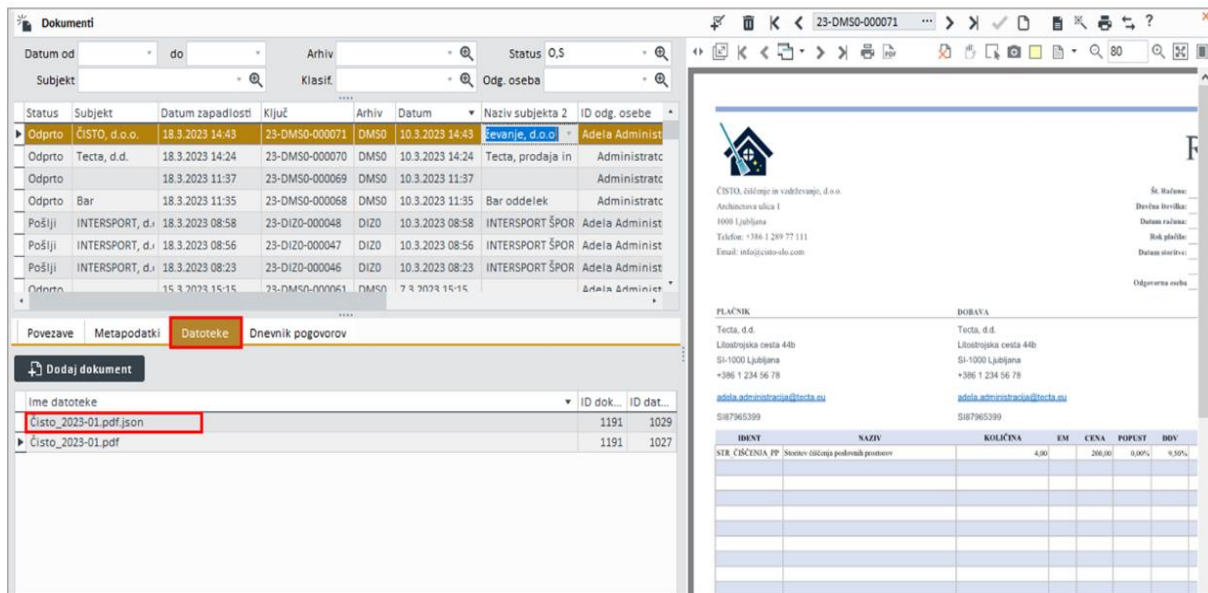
Dokumenti

Datum od | do | Arhiv | Status O,S
Subjekt | Klasif. | Odg. oseba

| Status | Subjekt | Datum zapadlosti | Ključ | Arhiv | Datum | Naziv subjekta 2 | ID odg. osebe |
|---|---|---|---|---|---|---|---|
| Odprto | ČISTO, d.o.o. | 18.3.2023 14:43 | 23-DMS0-000071 | DMS0 | 10.3.2023 14:43 | čevanje, d.o.o | Adela Administ |
| Odprto | Tecta, d.d. | 18.3.2023 14:24 | 23-DMS0-000070 | DMS0 | 10.3.2023 14:24 | Tecta, prodaja in | Administratc |
| Odprto | | 18.3.2023 11:37 | 23-DMS0-000069 | DMS0 | 10.3.2023 11:37 | | Administratc |
| Odprto | Bar | 18.3.2023 11:35 | 23-DMS0-000068 | DMS0 | 10.3.2023 11:35 | Bar oddelek | Administratc |
| Pošlji | INTERSPORT, d. | 18.3.2023 08:58 | 23-DIZ0-000048 | DIZ0 | 10.3.2023 08:58 | INTERSPORT ŠPOR | Adela Administ |
| Pošlji | INTERSPORT, d. | 18.3.2023 08:56 | 23-DIZ0-000047 | DIZ0 | 10.3.2023 08:56 | INTERSPORT ŠPOR | Adela Administ |
| Pošlji | INTERSPORT, d. | 18.3.2023 08:23 | 23-DIZ0-000046 | DIZ0 | 10.3.2023 08:23 | INTERSPORT ŠPOR | Adela Administ |
| Odprto | | 15.3.2023 15:15 | 23-DMS0-000061 | DMS0 | 7.3.2023 15:15 | | Adela Administ |

Povezave | Metapodatki | Datoteke | Dnevnik pogovorov

Dodaj dokument

| Ime datoteke | ID dok... | ID dat... |
|---|---|---|
| Čisto_2023-01.pdf.json | 1191 | 1029 |
| Čisto_2023-01.pdf | 1191 | 1027 |

23-DMS0-000071
80

ČISTO, čiščenje in vzdrževanje, d.o.o.
Architectova ulica 1
1000 Ljubljana
Telefon: +386 1 289 77 111
Email: info@cisto-slo.com

Št. Računa:
Davčna številka:
Datum računa:
Rok plačila:
Datum storitve:
Odgovorna oseba

PLAČNIK
Tecta, d.d.
Litostrojska cesta 44b
SI-1000 Ljubljana
+386 1 234 56 78
adela.administracija@tecta.eu
SI87965399

DOBAVA
Tecta, d.d.
Litostrojska cesta 44b
SI-1000 Ljubljana
+386 1 234 56 78
adela.administracija@tecta.eu
SI87965399

| IDENT | NAZIV | KOLIČINA | EM | CENA | POPUST | DDV |
|---|---|---|---|---|---|---|
| STR_ČIŠČENJA_PP | Storitev čiščenja poslovnih prostorov | 4,00 | | 200,00 | 0,00% | 9,50% |